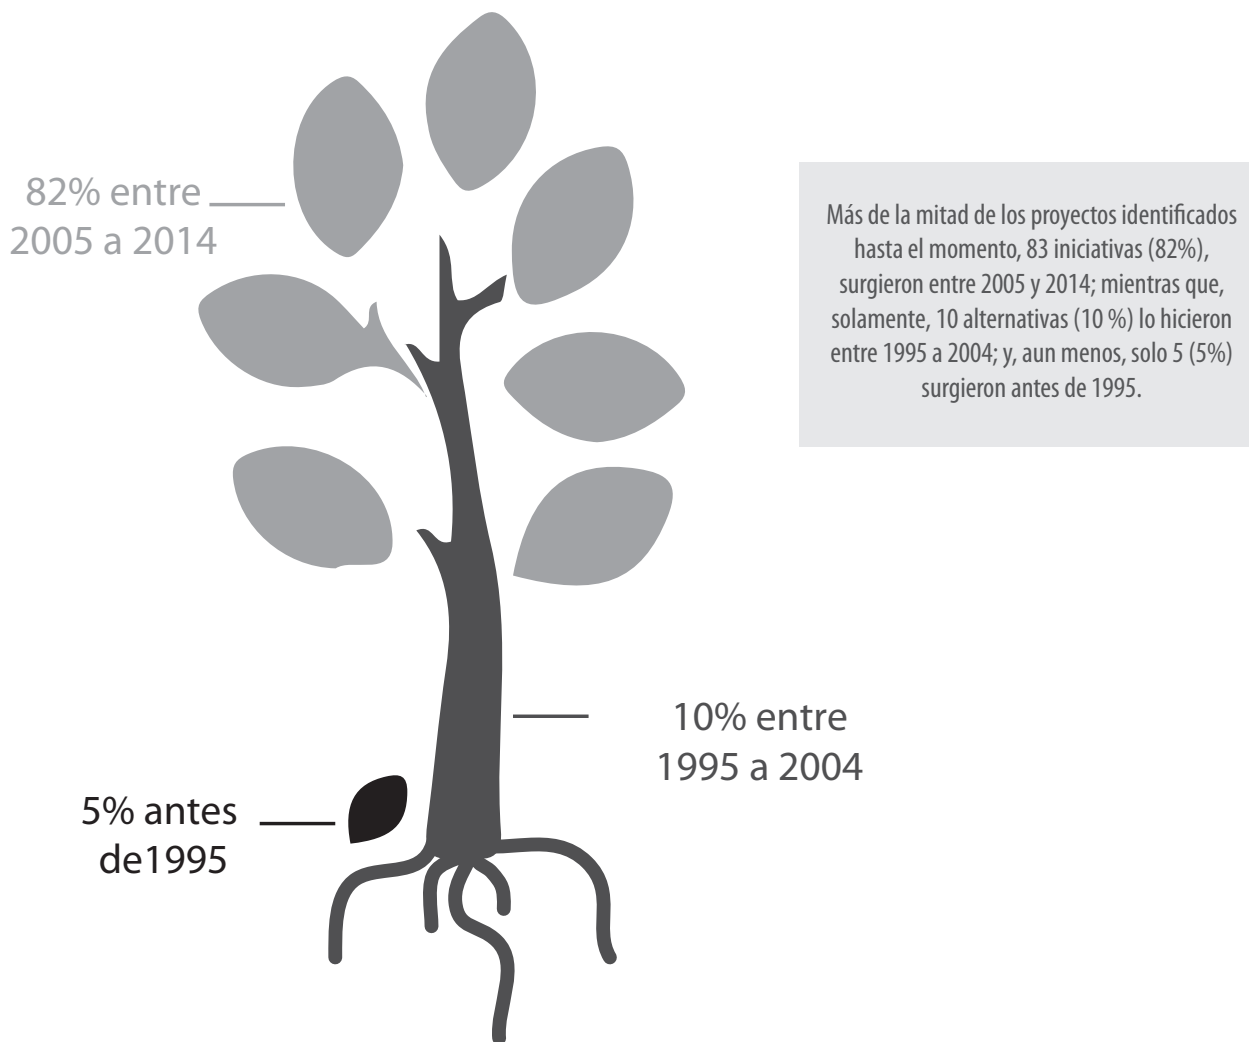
82% entre
2005 a 2014

Más de la mitad de los proyectos identificados hasta el momento, 83 iniciativas (82%), surgieron entre 2005 y 2014; mientras que, solamente, 10 alternativas (10 %) lo hicieron entre 1995 a 2004; y, aun menos, solo 5 (5%) surgieron antes de 1995.

10% entre
1995 a 2004

5% antes
de1995